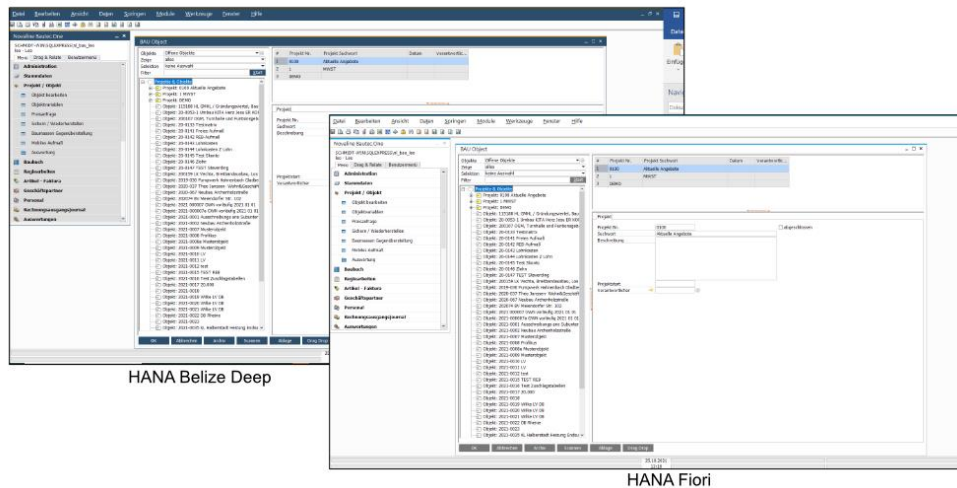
Datei Bearbeiten Ansicht Daten Springen Module Werkzeuge Fenster Hilfe

BAU Object

Objekte Offene Objekte
Zeige alles
Selektion keine Auswahl
Filter

Projekt Nr. Projekt Suchwort Datum Verantwortl.
1 8180 Aktuelle Angebote
2 1 MWST
3 9990

Administration
Stammdaten
Projekt / Objekt
Objekt bearbeiten
Objektansichten
Preisanfrage
Sichern / Wiederherstellen
Baustellen Gegendarstellung
Mobiles Aufmaß
Auswertung
Baubuch
Regiearbeiten
Artikel - Faktura
Geschäftspartner
Personal
Rechnungseingangsjournal
Auswertungen

Projekte & Objekte
Projekt: 8180 Aktuelle Angebote
Projekt: 1 MWST
Projekt: DEMO

OK Abbrechen Archiv Auswerten Ablage Drag Drop

HANA Belize Deep

Datei Bearbeiten Ansicht Daten Springen Module Werkzeuge Fenster Hilfe

BAU Object

Menü Drag & Relate Benutzermenü

Projekt
Projekt Nr. 8180
Suchwort Aktuelle Angebote
Beschreibung
abgeschlossen
Projektstart
Verantwortlicher

OK Abbrechen Archiv Auswerten Ablage Drag Drop

HANA Fiori